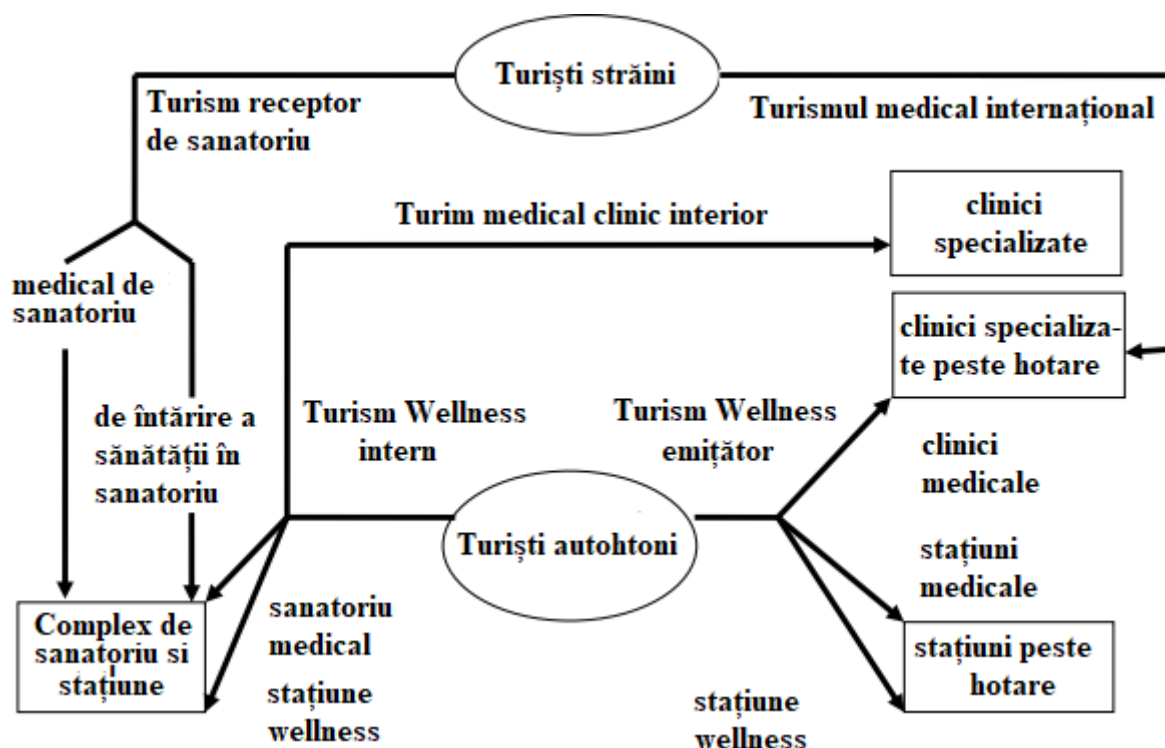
Turiști străini

Turism receptor de sanatoriu

Turismul medical internațional

Turim medical clinic interior

clinici specializate

medical de sanatoriu

clinici specializate peste hotare

de întărire a sănătății în sanatoriu

Turism Wellness intern

Turism Wellness emițător

clinici medicale

Turiști autohtoni

stațiuni medicale

Complex de sanatoriu si stațiune

sanatoriu medical

stațiune wellness

stațiuni peste hotare

stațiune wellness